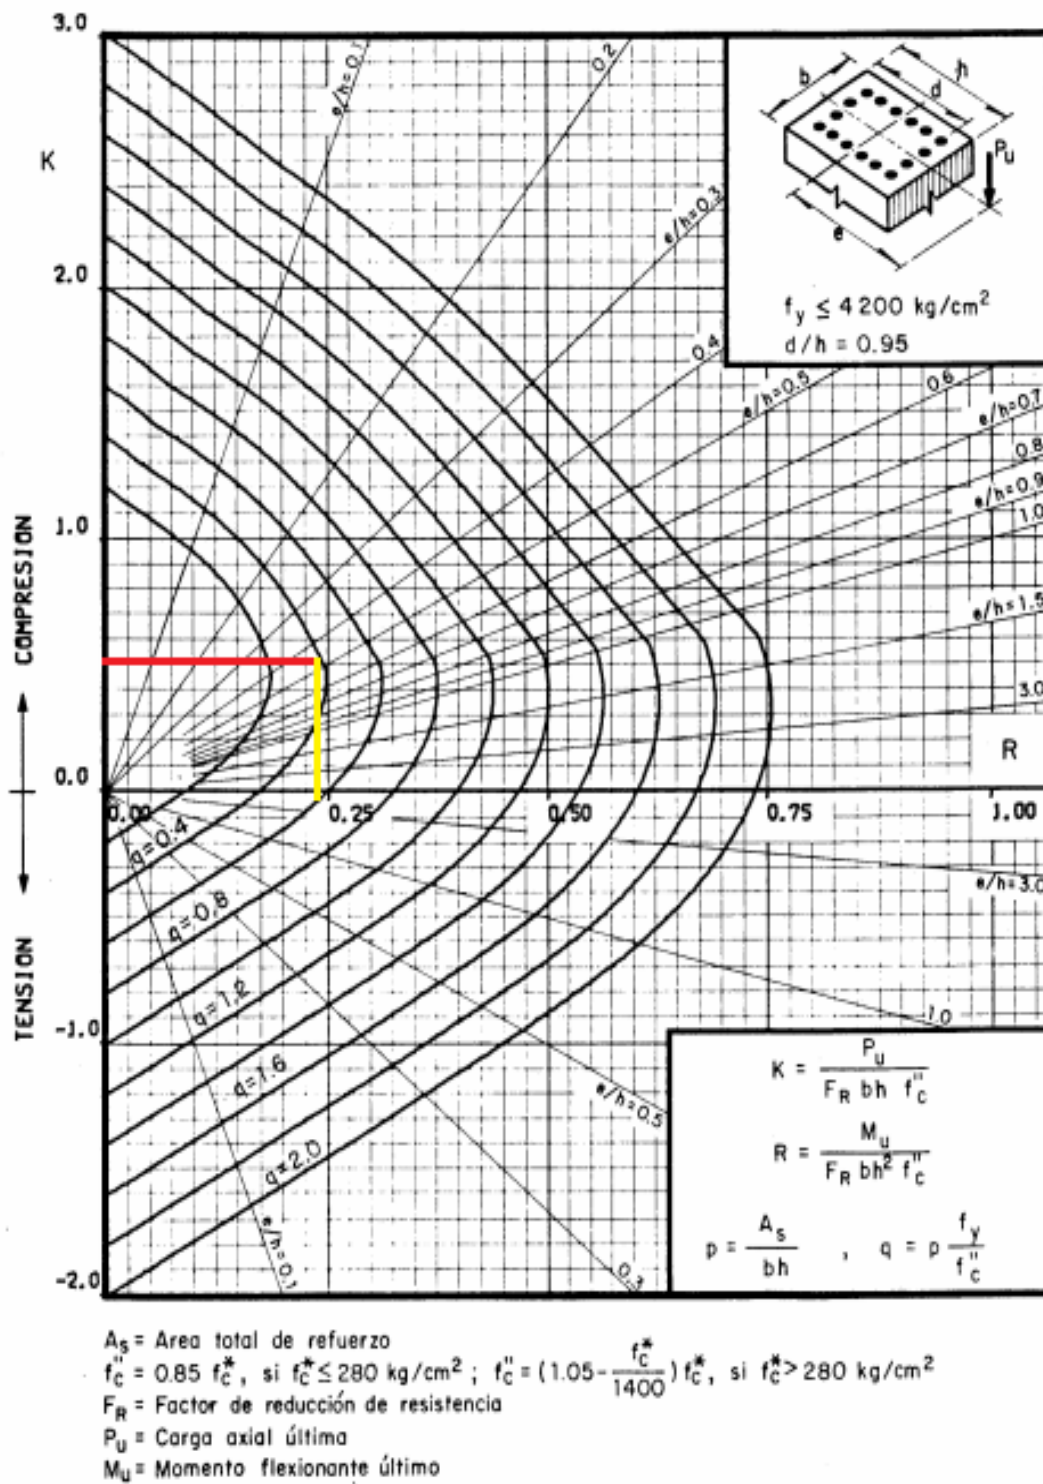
3.0

K

2.0

1.0

COMPRESION

0.0

TENSION

-1.0

-2.0

e/h=0.1

0.2

e/h=0.3

0.4

e/h=0.5

0.6

e/h=0.7

0.8

e/h=0.9

1.0

e/h=1.5

3.0

R

0.00

0.25

0.50

0.75

1.00

e/h=3.0

1.0

e/h=0.5

0.3

e/h=0.1

q=0.4

q=0.8

q=1.2

q=1.6

q=2.0

b

h

d

$P_u$

e

$f_y \leq 4200$ kg/cm$^2$

d/h = 0.95

$K = \frac{P_u}{F_R\ bh\ f''_c}$

$R = \frac{M_u}{F_R\ bh^2\ f''_c}$

$p = \frac{A_s}{bh}$ , $q = p\frac{f_y}{f''_c}$

$A_s$ = Area total de refuerzo

$f''_c = 0.85\ f^*_c$, si $f^*_c \leq 280$ kg/cm$^2$ ; $f''_c = (1.05 - \frac{f^*_c}{1400})f^*_c$, si $f^*_c > 280$ kg/cm$^2$

$F_R$ = Factor de reducción de resistencia

$P_u$ = Carga axial última

$M_u$ = Momento flexionante último